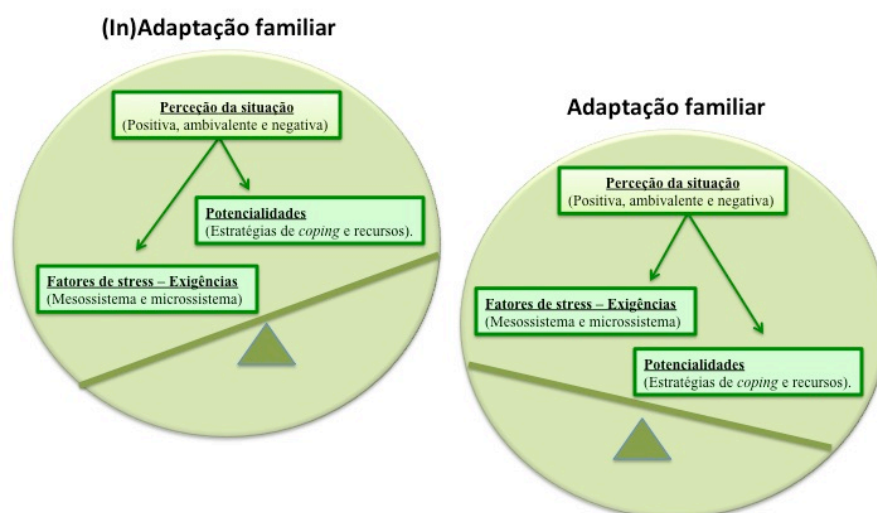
(In)Adaptação familiar

Perceção da situação
(Positiva, ambivalente e negativa)

Potencialidades
(Estratégias de *coping* e recursos).

Fatores de stress – Exigências
(Mesossistema e microssistema)

Adaptação familiar

Perceção da situação
(Positiva, ambivalente e negativa)

Fatores de stress – Exigências
(Mesossistema e microssistema)

Potencialidades
(Estratégias de *coping* e recursos).